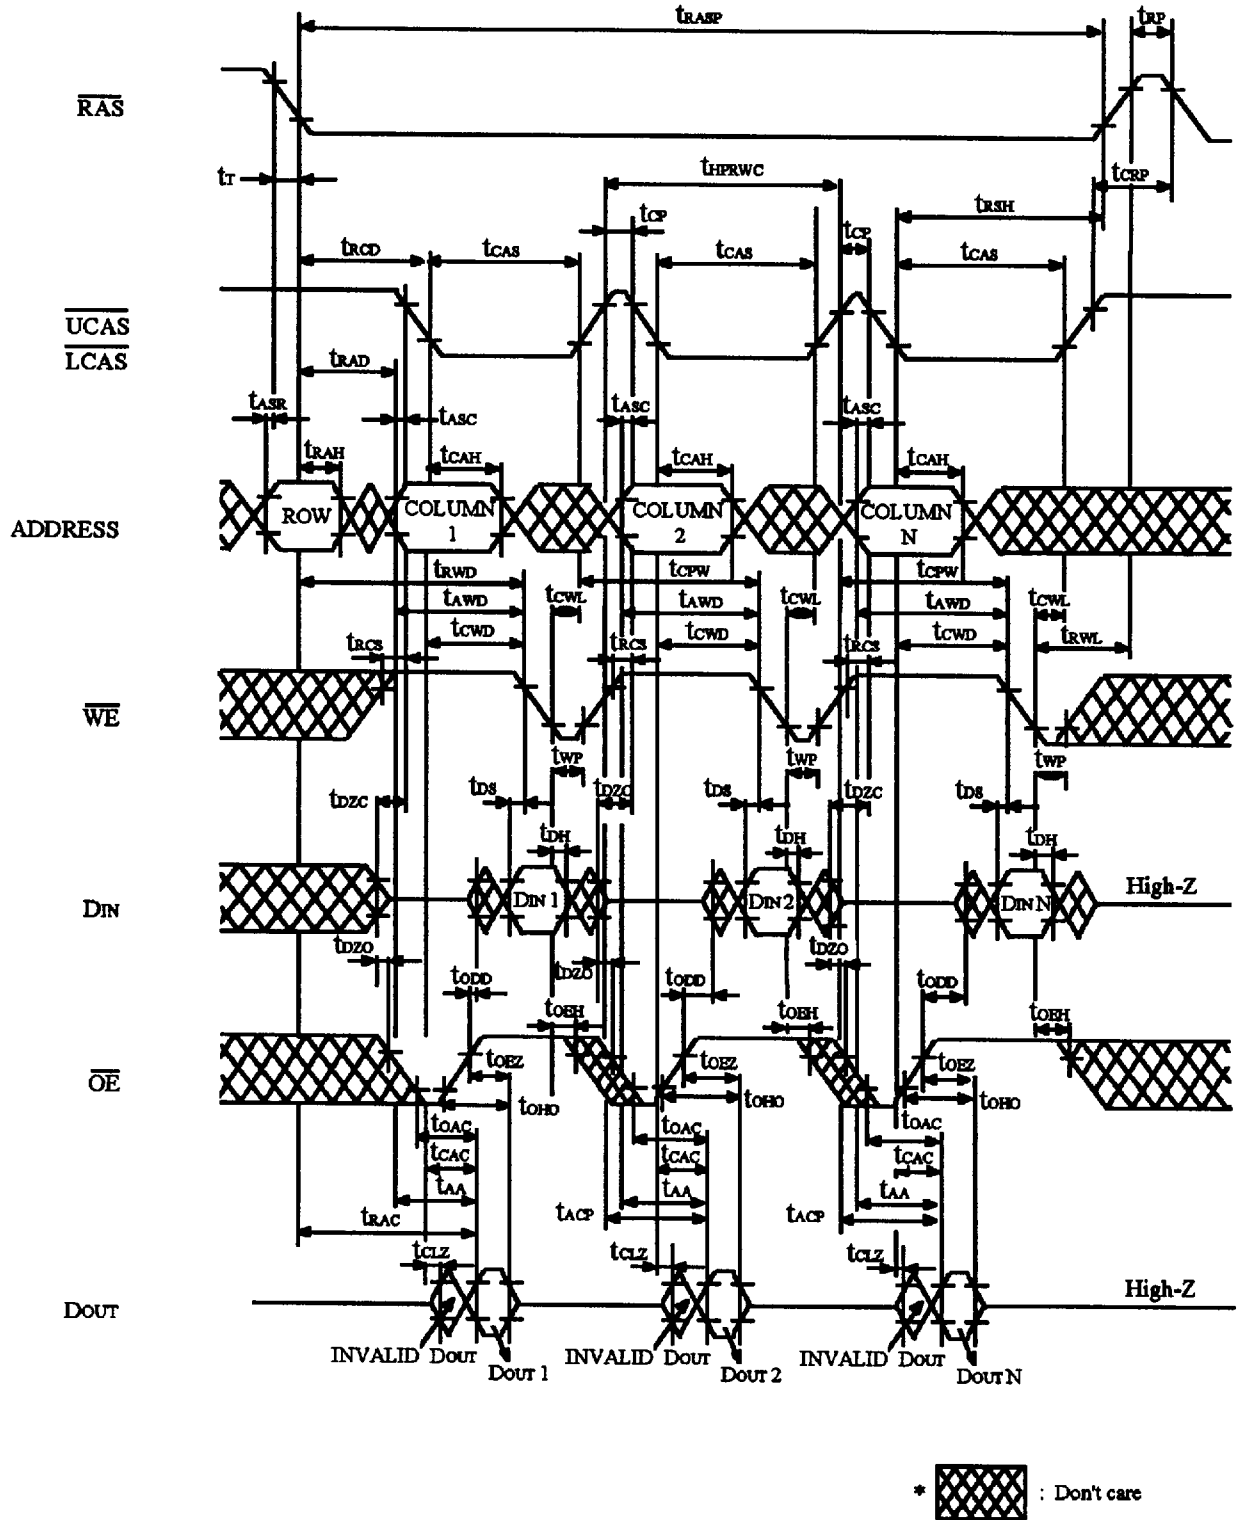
$t_{RASP}$
$t_{RP}$
$\overline{RAS}$
$t_T$
$t_{HPRWC}$
$t_{CRP}$
$t_{CP}$
$t_{RSH}$
$t_{CP}$
$t_{RCD}$
$t_{CAS}$
$t_{CAS}$
$t_{CAS}$
$\overline{UCAS}$
$\overline{LCAS}$
$t_{RAD}$
$t_{ASR}$
$t_{ASC}$
$t_{ASC}$
$t_{ASC}$
$t_{RAH}$
$t_{CAH}$
$t_{CAH}$
$t_{CAH}$
ADDRESS
ROW
COLUMN 1
COLUMN 2
COLUMN N
$t_{RWD}$
$t_{CPW}$
$t_{CPW}$
$t_{AWD}$
$t_{CWL}$
$t_{AWD}$
$t_{CWL}$
$t_{AWD}$
$t_{CWL}$
$t_{CWD}$
$t_{CWD}$
$t_{CWD}$
$t_{RWL}$
$t_{RCS}$
$t_{RCS}$
$t_{RCS}$
$\overline{WE}$
$t_{WP}$
$t_{WP}$
$t_{WP}$
$t_{DZC}$
$t_{DS}$
$t_{DZC}$
$t_{DS}$
$t_{DZC}$
$t_{DS}$
$t_{DH}$
$t_{DH}$
$t_{DH}$
DIN
DIN 1
DIN 2
DIN N
High-Z
$t_{DZO}$
$t_{DZO}$
$t_{DZO}$
$t_{ODD}$
$t_{ODD}$
$t_{ODD}$
$t_{OEH}$
$t_{OEH}$
$t_{OEH}$
$t_{OEZ}$
$t_{OEZ}$
$t_{OEZ}$
$\overline{OE}$
$t_{OHO}$
$t_{OHO}$
$t_{OHO}$
$t_{OAC}$
$t_{OAC}$
$t_{OAC}$
$t_{CAC}$
$t_{CAC}$
$t_{CAC}$
$t_{AA}$
$t_{AA}$
$t_{AA}$
$t_{ACP}$
$t_{ACP}$
$t_{RAC}$
$t_{CLZ}$
$t_{CLZ}$
$t_{CLZ}$
DOUT
High-Z
INVALID DOUT
DOUT 1
INVALID DOUT
DOUT 2
INVALID DOUT
DOUT N
* : Don't care